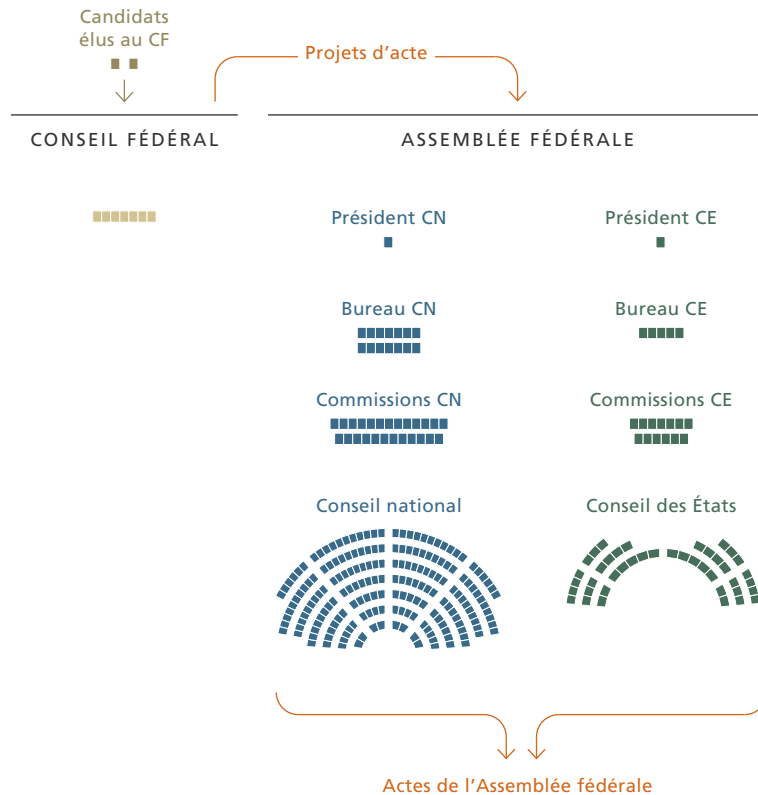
Candidats élus au CF

Projets d’acte

CONSEIL FÉDÉRAL

ASSEMBLÉE FÉDÉRALE

Président CN

Président CE

Bureau CN

Bureau CE

Commissions CN

Commissions CE

Conseil national

Conseil des États

Actes de l’Assemblée fédérale